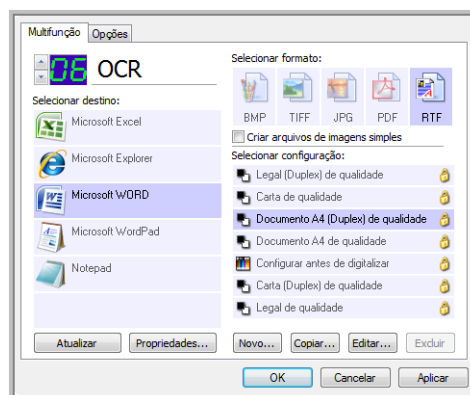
Multifunção | Opções

06 OCR

Selecionar destino:
Microsoft Excel
Microsoft Explorer
Microsoft WORD
Microsoft WordPad
Notepad

Selecionar formato:
BMP TIFF JPG PDF RTF
Criar arquivos de imagens simples

Selecionar configuração:
Legal (Duplex) de qualidade
Carta de qualidade
Documento A4 (Duplex) de qualidade
Documento A4 de qualidade
Configurar antes de digitalizar
Carta (Duplex) de qualidade
Legal de qualidade

Atualizar | Propriedades... | Novo... | Copiar... | Editar... | Excluir

OK | Cancelar | Aplicar